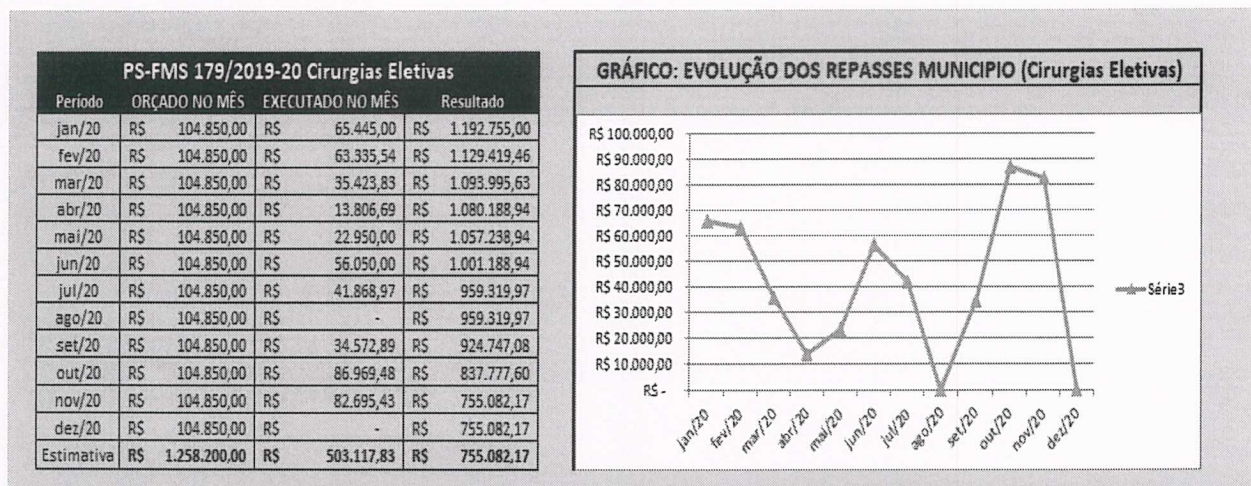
PS-FMS 179/2019-20 Cirurgias Eletivas

| Período | ORÇADO NO MÊS | EXECUTADO NO MÊS | Resultado |
|---|---|---|---|
| jan/20 | R$ 104.850,00 | R$ 65.445,00 | R$ 1.192.755,00 |
| fev/20 | R$ 104.850,00 | R$ 63.335,54 | R$ 1.129.419,46 |
| mar/20 | R$ 104.850,00 | R$ 35.423,83 | R$ 1.093.995,63 |
| abr/20 | R$ 104.850,00 | R$ 13.806,69 | R$ 1.080.188,94 |
| mai/20 | R$ 104.850,00 | R$ 22.950,00 | R$ 1.057.238,94 |
| jun/20 | R$ 104.850,00 | R$ 56.050,00 | R$ 1.001.188,94 |
| jul/20 | R$ 104.850,00 | R$ 41.868,97 | R$ 959.319,97 |
| ago/20 | R$ 104.850,00 | R$ - | R$ 959.319,97 |
| set/20 | R$ 104.850,00 | R$ 34.572,89 | R$ 924.747,08 |
| out/20 | R$ 104.850,00 | R$ 86.969,48 | R$ 837.777,60 |
| nov/20 | R$ 104.850,00 | R$ 82.695,43 | R$ 755.082,17 |
| dez/20 | R$ 104.850,00 | R$ - | R$ 755.082,17 |
| Estimativa | R$ 1.258.200,00 | R$ 503.117,83 | R$ 755.082,17 |

GRÁFICO: EVOLUÇÃO DOS REPASSES MUNICIPIO (Cirurgias Eletivas)

R$ 100.000,00
R$ 90.000,00
R$ 80.000,00
R$ 70.000,00
R$ 60.000,00
R$ 50.000,00
R$ 40.000,00
R$ 30.000,00
R$ 20.000,00
R$ 10.000,00
R$ -

jan/20 fev/20 mar/20 abr/20 mai/20 jun/20 jul/20 ago/20 set/20 out/20 nov/20 dez/20

Série3